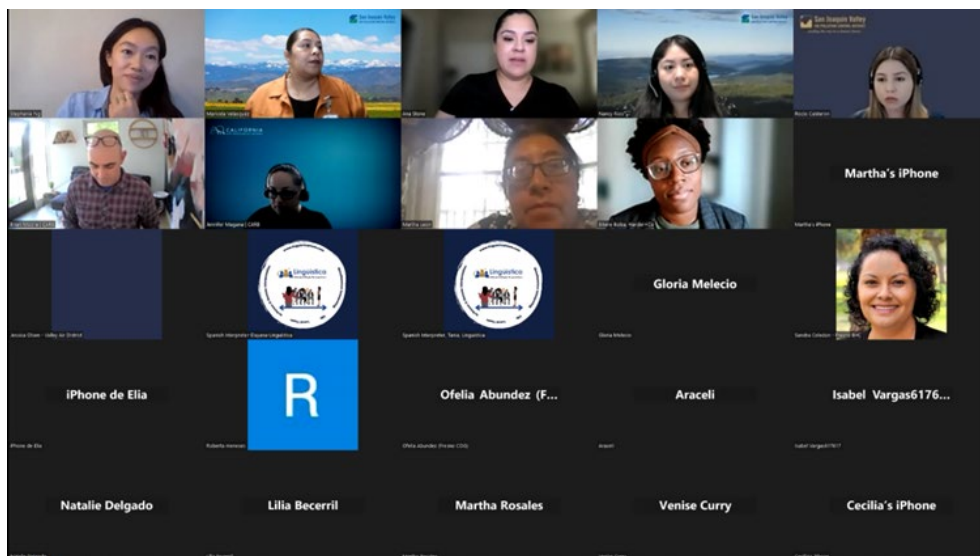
San Joaquin Valley

San Joaquin Valley

San Joaquin Valley

Stephanie Ng

Marisela Velazquez

Ana Stone

Nancy Ruiz

Rocio Calderon

CALIFORNIA

Jennifer Magana | CARB

Martha Leon

Martha's iPhone

Martha's iPhone

Linguistica

Linguistica

Gloria Melecio

Jessica Olsen - Valley Air District

Spanish Interpreter Esquina Linguistica

Spanish Interpreter, Tania, Linguistica

Gloria Melecio

iPhone de Elia

R

Ofelia Abundez (F...

Araceli

Isabel Vargas6176...

iPhone de Elia

Roberto Herrera

Ofelia Abundez (Fresno COG)

Araceli

Isabel Vargas617617

Natalie Delgado

Lilia Becerril

Martha Rosales

Venise Curry

Cecilia's iPhone